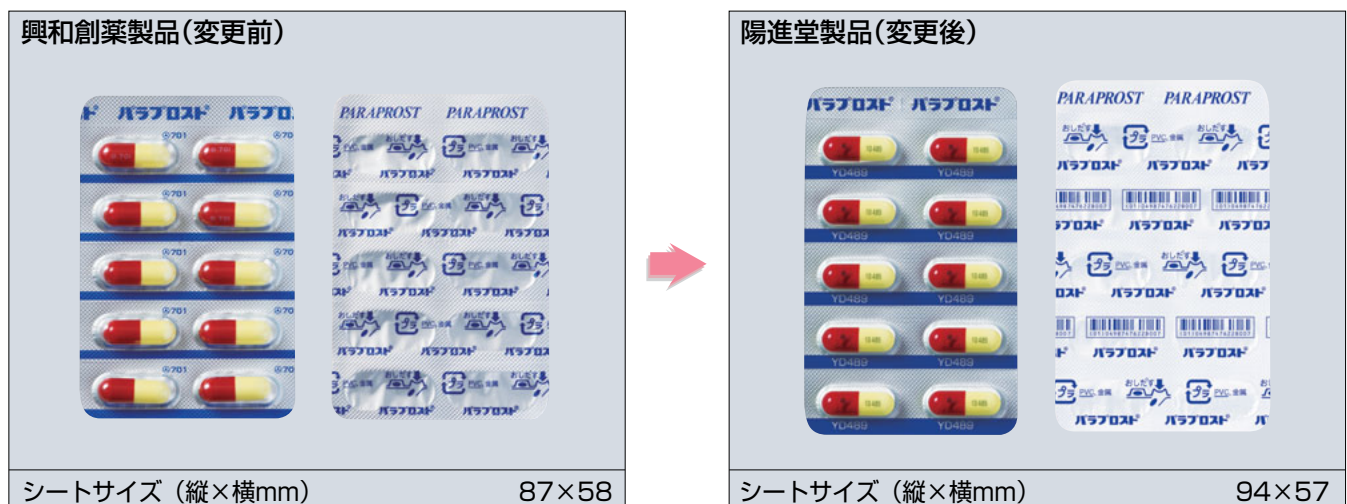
興和創薬製品(変更前)

パラプロスト パラプロスト

PARAPROST PARAPROST

おしだす プラ PVC 金属

パラプロスト

シートサイズ(縦×横mm) 87×58

陽進堂製品(変更後)

パラプロスト パラプロスト

YD489

PARAPROST PARAPROST

おしだす プラ PVC 金属

パラプロスト

シートサイズ(縦×横mm) 94×57